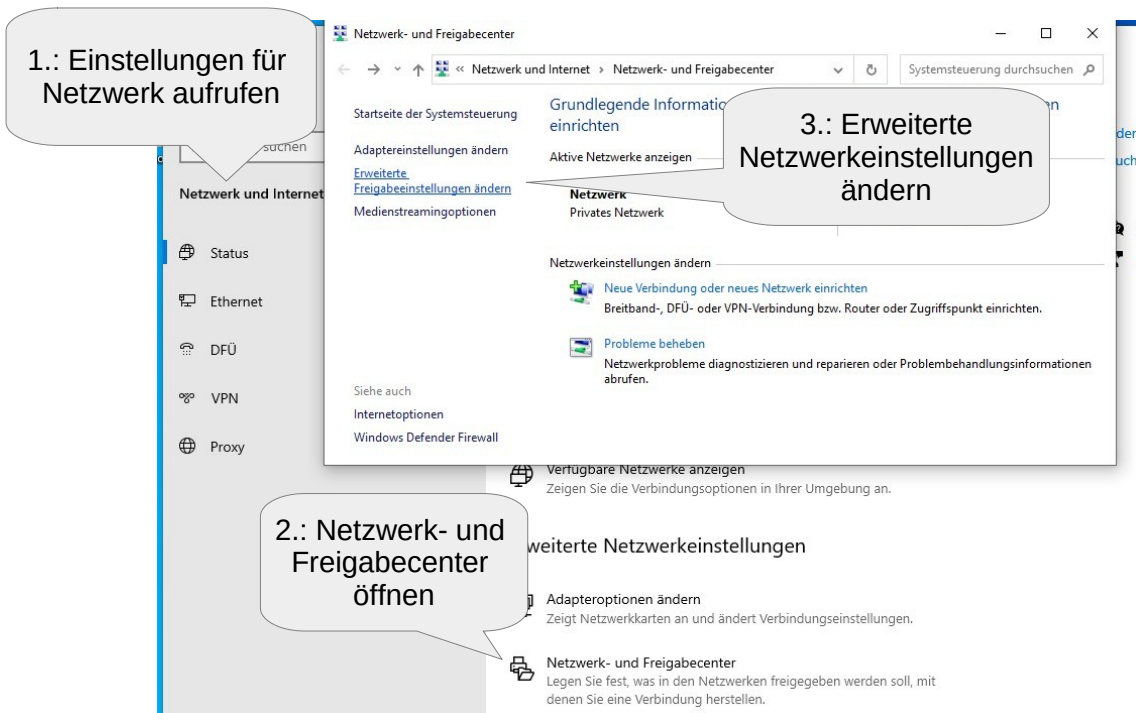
1.: Einstellungen für Netzwerk aufrufen

suchen

Netzwerk und Internet

Status

Ethernet

DFÜ

VPN

Proxy

Netzwerk- und Freigabecenter

← → ∨ ↑ « Netzwerk und Internet › Netzwerk- und Freigabecenter

Systemsteuerung durchsuchen

Startseite der Systemsteuerung

Adaptereinstellungen ändern

Erweiterte Freigabeeinstellungen ändern

Medienstreamingoptionen

Siehe auch

Internetoptionen

Windows Defender Firewall

Grundlegende Informatio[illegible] einrichten

Aktive Netzwerke anzeigen

Netzwerk
Privates Netzwerk

3.: Erweiterte Netzwerkeinstellungen ändern

Netzwerkeinstellungen ändern

Neue Verbindung oder neues Netzwerk einrichten
Breitband-, DFÜ- oder VPN-Verbindung bzw. Router oder Zugriffspunkt einrichten.

Probleme beheben
Netzwerkprobleme diagnostizieren und reparieren oder Problembehandlungsinformationen abrufen.

Verfügbare Netzwerke anzeigen
Zeigen Sie die Verbindungsoptionen in Ihrer Umgebung an.

2.: Netzwerk- und Freigabecenter öffnen

weiterte Netzwerkeinstellungen

Adapteroptionen ändern
Zeigt Netzwerkkarten an und ändert Verbindungseinstellungen.

Netzwerk- und Freigabecenter
Legen Sie fest, was in den Netzwerken freigegeben werden soll, mit denen Sie eine Verbindung herstellen.